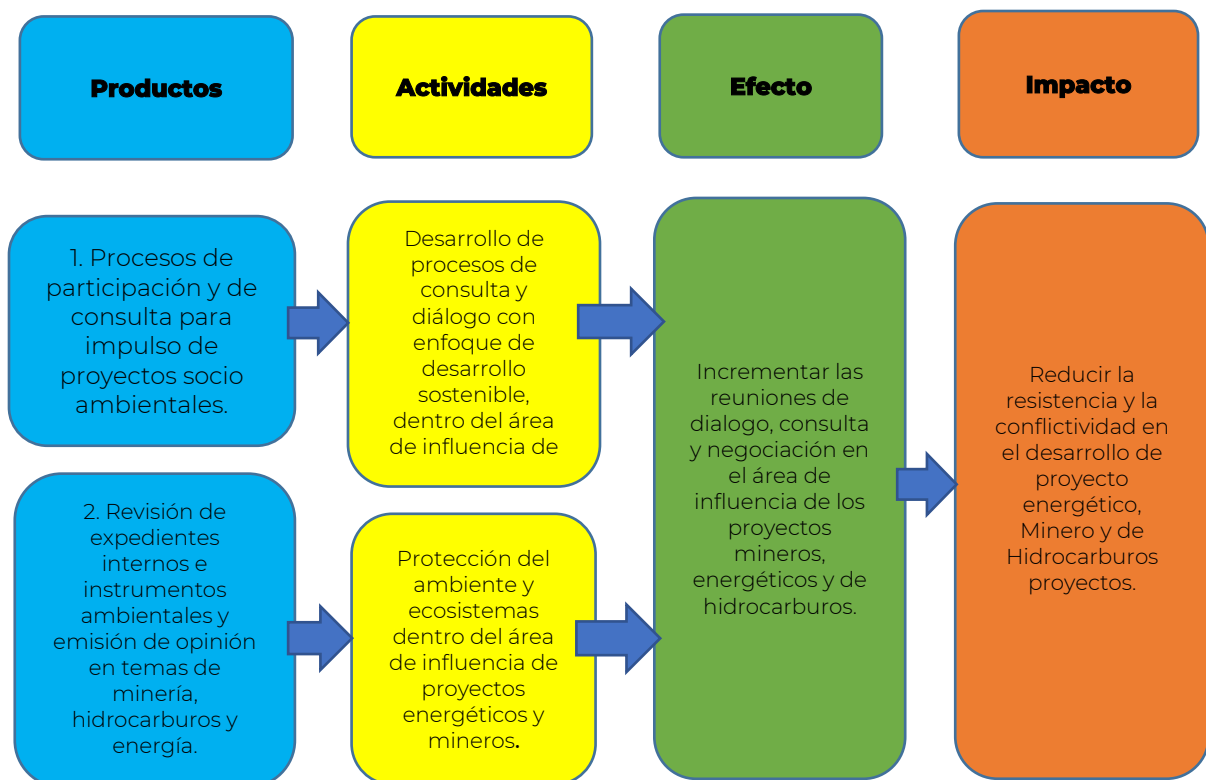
Productos

Actividades

Efecto

Impacto

1. Procesos de participación y de consulta para impulso de proyectos socio ambientales.

Desarrollo de procesos de consulta y diálogo con enfoque de desarrollo sostenible, dentro del área de influencia de

Incrementar las reuniones de dialogo, consulta y negociación en el área de influencia de los proyectos mineros, energéticos y de hidrocarburos.

Reducir la resistencia y la conflictividad en el desarrollo de proyecto energético, Minero y de Hidrocarburos proyectos.

2. Revisión de expedientes internos e instrumentos ambientales y emisión de opinión en temas de minería, hidrocarburos y energía.

Protección del ambiente y ecosistemas dentro del área de influencia de proyectos energéticos y mineros.